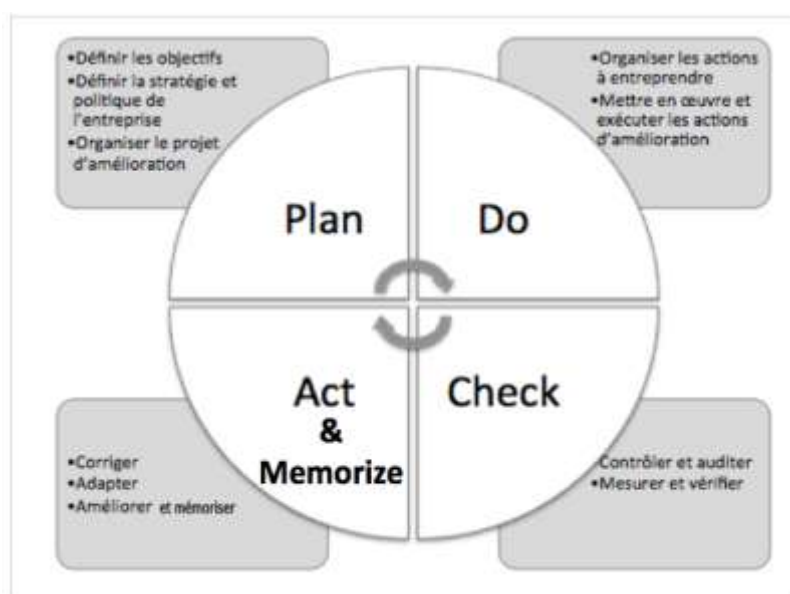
•Définir les objectifs
•Définir la stratégie et politique de l'entreprise
•Organiser le projet d'amélioration

•Organiser les actions à entreprendre
•Mettre en œuvre et exécuter les actions d'amélioration

Plan

Do

Act & Memorize

Check

•Corriger
•Adapter
•Améliorer et mémoriser

Contrôler et auditer
•Mesurer et vérifier